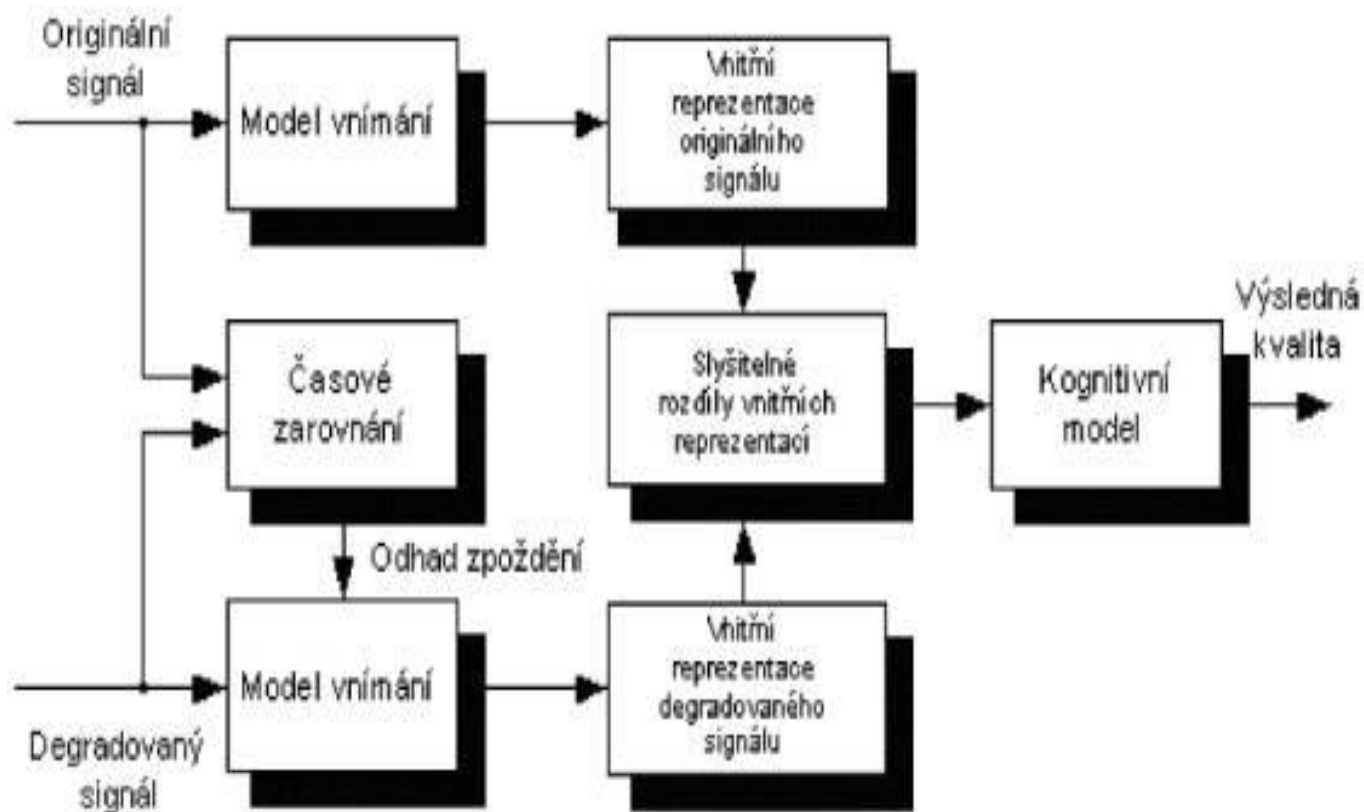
Originální signál

Model vnímání

Vnitřní reprezentace originálního signálu

Časové zarovnání

Slyšitelné rozdíly vnitřních reprezentací

Výsledná kvalita

Kognitivní model

Odhad zpoždění

Model vnímání

Vnitřní reprezentace degradovaného signálu

Degradovaný signál